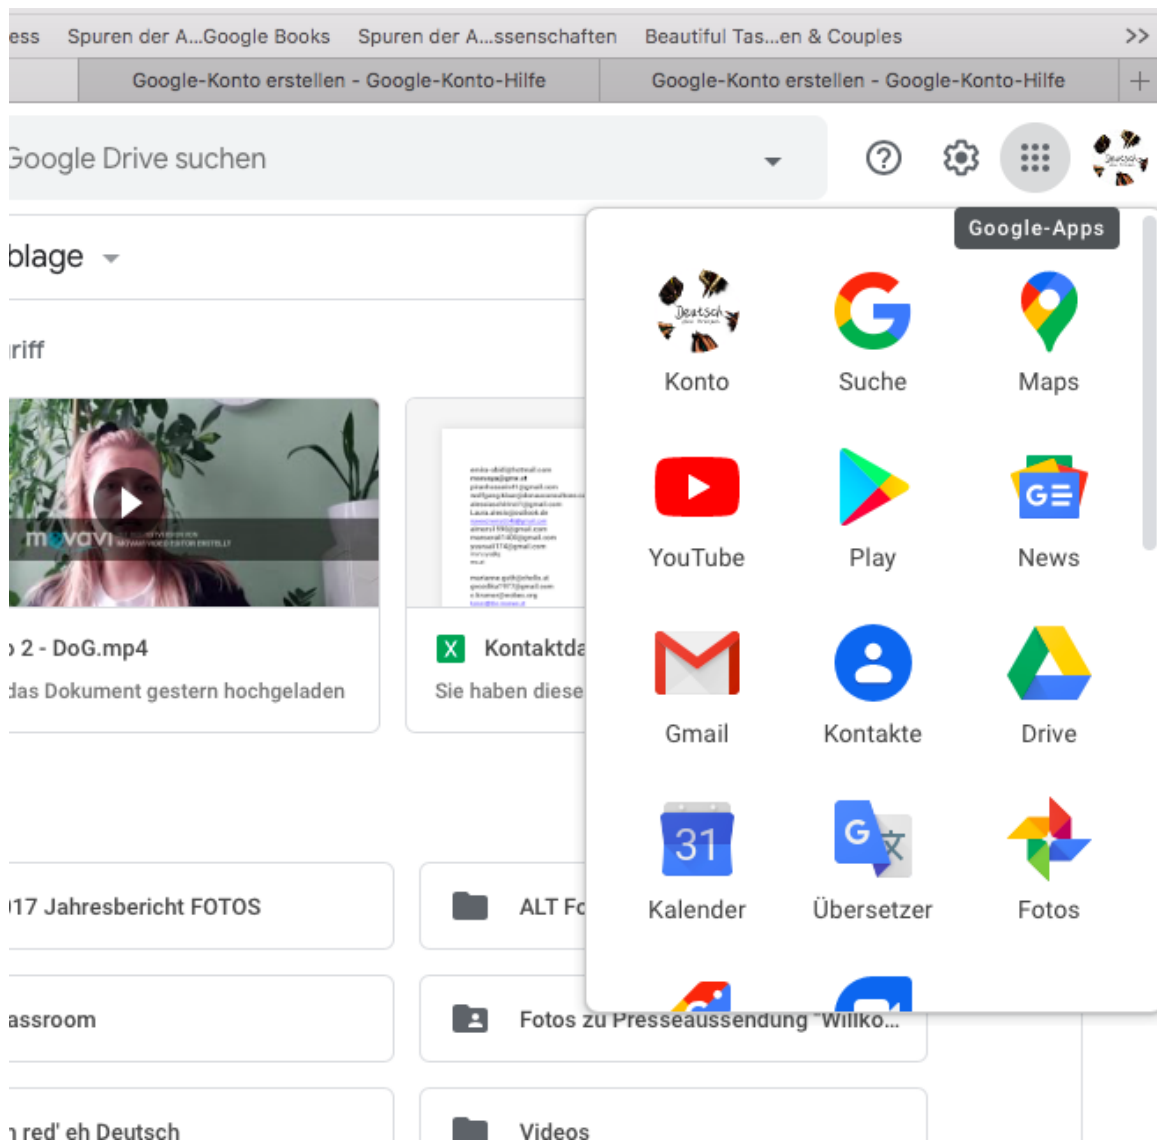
ess Spuren der A...Google Books Spuren der A...ssenschaften Beautiful Tas...en & Couples >>

Google-Konto erstellen - Google-Konto-Hilfe Google-Konto erstellen - Google-Konto-Hilfe +

Google Drive suchen

Google-Apps

blage

riff

movavi

2 - DoG.mp4
das Dokument gestern hochgeladen

Kontaktda
Sie haben diese

Konto Suche Maps
YouTube Play News
Gmail Kontakte Drive
Kalender Übersetzer Fotos

17 Jahresbericht FOTOS

ALT Fo

assroom

Fotos zu Presseaussendung "Willko...

red' eh Deutsch

Videos